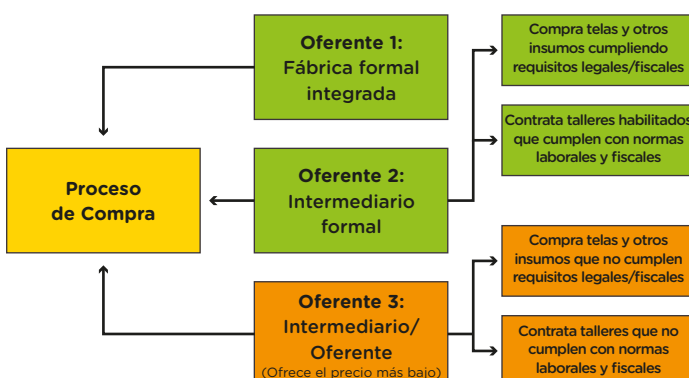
Oferente 1:
Fábrica formal integrada

Proceso de Compra

Oferente 2:
Intermediario formal

Oferente 3:
Intermediario/ Oferente
(Ofrece el precio más bajo)

Compra telas y otros insumos cumpliendo requisitos legales/fiscales

Contrata talleres habilitados que cumplen con normas laborales y fiscales

Compra telas y otros insumos que no cumplen requisitos legales/fiscales

Contrata talleres que no cumplen con normas laborales y fiscales